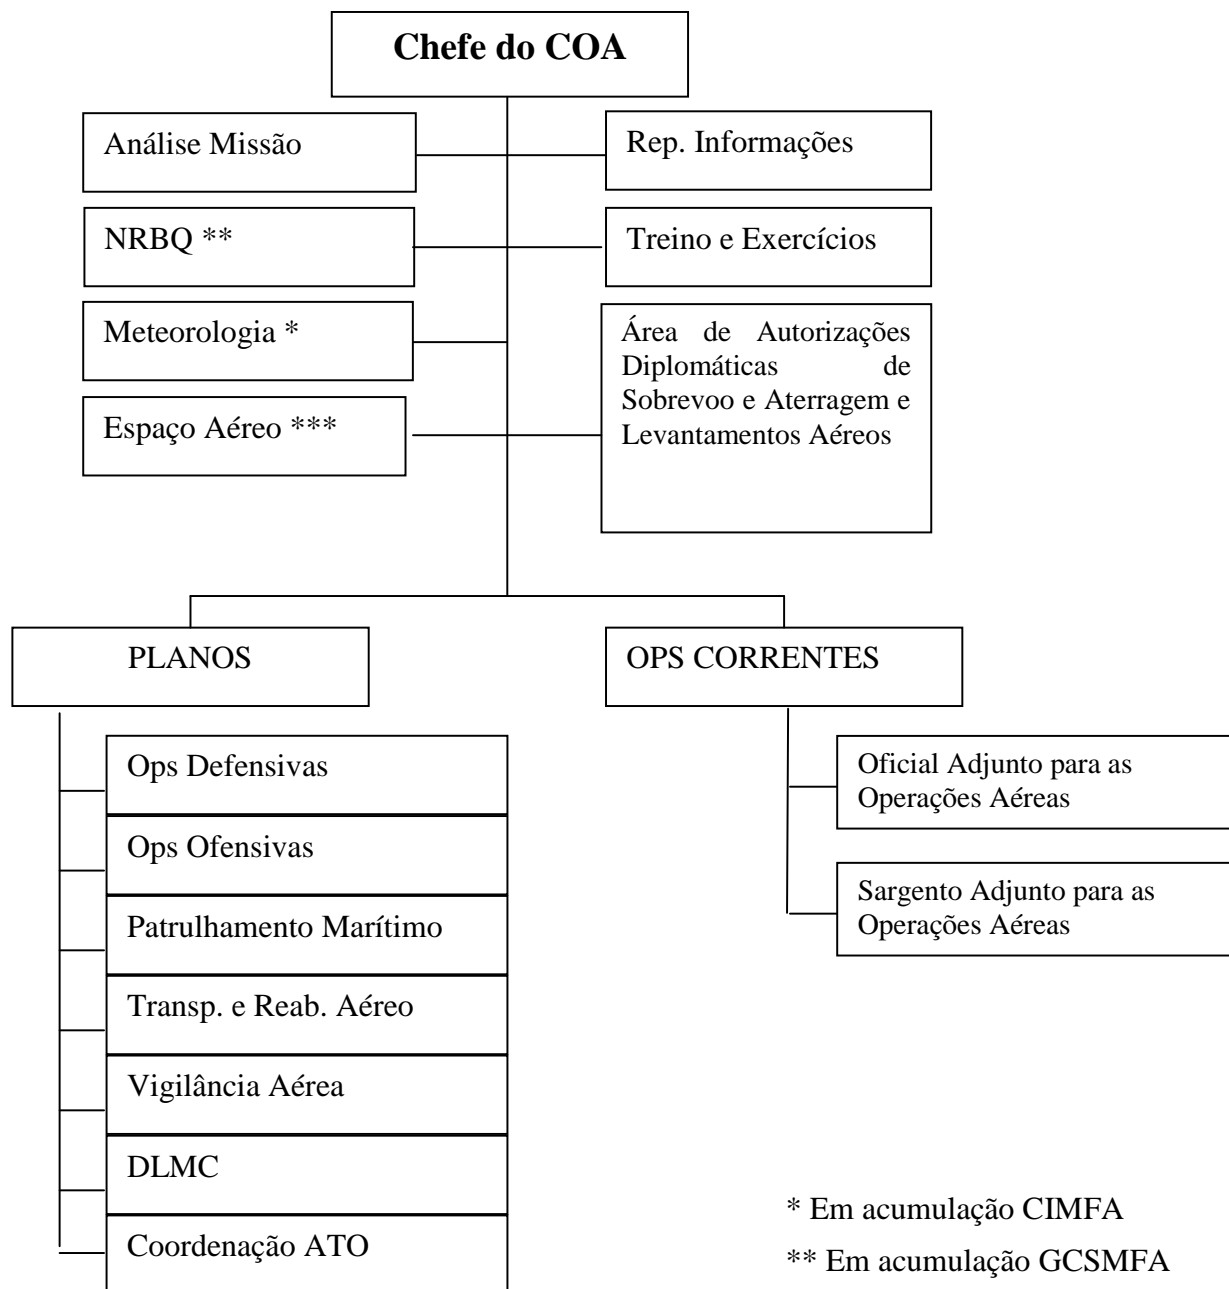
Chefe do COA

Análise Missão

Rep. Informações

NRBQ **

Treino e Exercícios

Meteorologia *

Área de Autorizações Diplomáticas de Sobrevoo e Aterragem e Levantamentos Aéreos

Espaço Aéreo ***

PLANOS

OPS CORRENTES

Ops Defensivas

Ops Ofensivas

Patrulhamento Marítimo

Transp. e Reab. Aéreo

Vigilância Aérea

DLMC

Coordenação ATO

Oficial Adjunto para as Operações Aéreas

Sargento Adjunto para as Operações Aéreas

* Em acumulação CIMFA

** Em acumulação GCSMFA